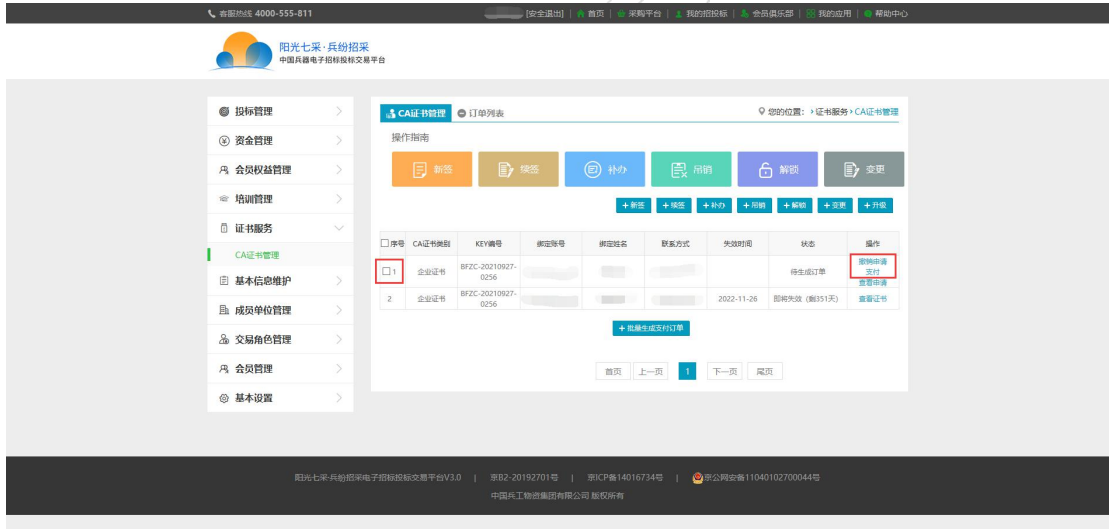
客服热线 4000-555-811

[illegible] [安全退出] | 首页 | 采购平台 | 我的招投标 | 会员俱乐部 | 我的应用 | 帮助中心

阳光七采·兵纷招采
中国兵器电子招标投标交易平台

投标管理
资金管理
会员权益管理
培训管理
证书服务
CA证书管理
基本信息维护
成员单位管理
交易角色管理
会员管理
基本设置

CA证书管理 订单列表

您的位置：› 证书服务 › CA证书管理

操作指南

新签 续签 补办 吊销 解锁 变更

+新签 +续签 +补办 +吊销 +解锁 +变更 +升级

| 序号 | CA证书类别 | KEY编号 | 绑定账号 | 绑定姓名 | 联系方式 | 失效时间 | 状态 | 操作 |
|---|---|---|---|---|---|---|---|---|
| 1 | 企业证书 | BFZC-20210927-0256 | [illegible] | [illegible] | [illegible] | | 待生成订单 | 撤销申请 支付 查看申请 |
| 2 | 企业证书 | BFZC-20210927-0256 | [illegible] | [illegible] | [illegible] | 2022-11-26 | 即将失效（剩351天） | 查看证书 |

+批量生成支付订单

首页 上一页 1 下一页 尾页

阳光七采·兵纷招采电子招标投标交易平台V3.0 | 京B2-20192701号 | 京ICP备14016734号 | 京公网安备11040102700044号
中国兵工物资集团有限公司 版权所有